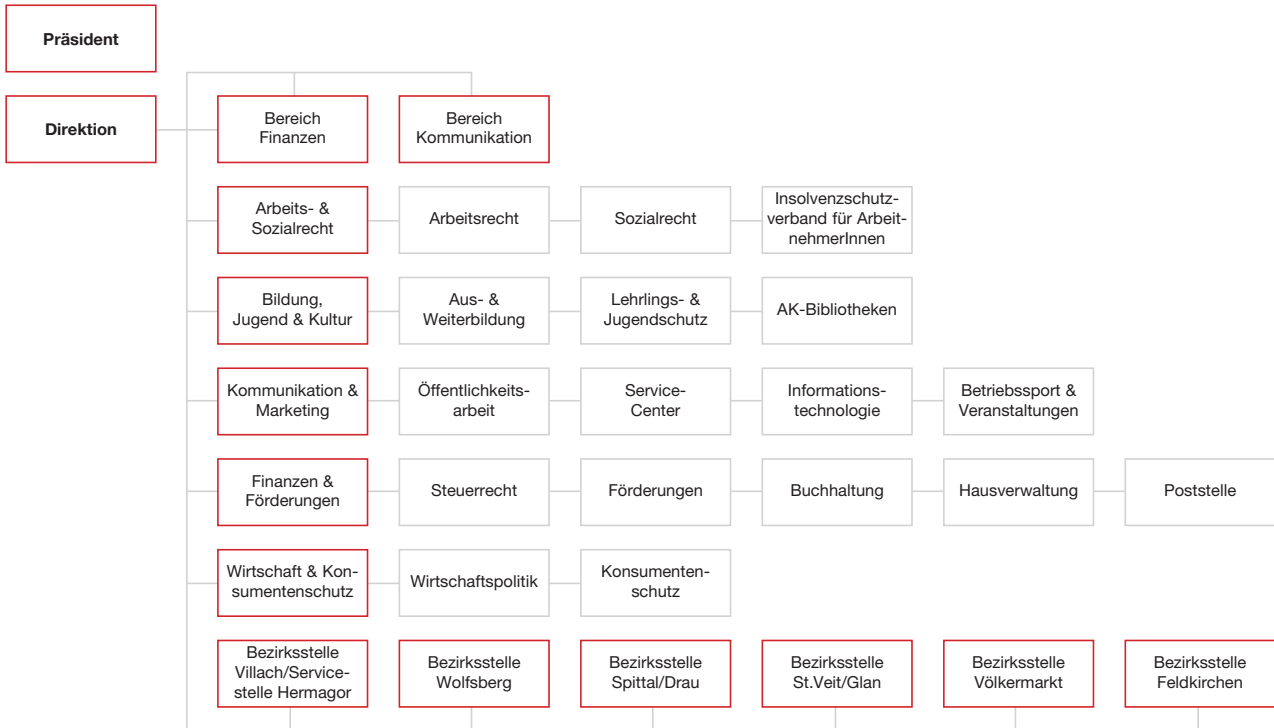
Präsident

Direktion

Bereich Finanzen

Bereich Kommunikation

Arbeits- & Sozialrecht

Arbeitsrecht

Sozialrecht

Insolvenzschutzverband für ArbeitnehmerInnen

Bildung, Jugend & Kultur

Aus- & Weiterbildung

Lehrlings- & Jugendschutz

AK-Bibliotheken

Kommunikation & Marketing

Öffentlichkeitsarbeit

Service-Center

Informationstechnologie

Betriebssport & Veranstaltungen

Finanzen & Förderungen

Steuerrecht

Förderungen

Buchhaltung

Hausverwaltung

Poststelle

Wirtschaft & Konsumentenschutz

Wirtschaftspolitik

Konsumentenschutz

Bezirksstelle Villach/Servicestelle Hermagor

Bezirksstelle Wolfsberg

Bezirksstelle Spittal/Drau

Bezirksstelle St.Veit/Glan

Bezirksstelle Völkermarkt

Bezirksstelle Feldkirchen